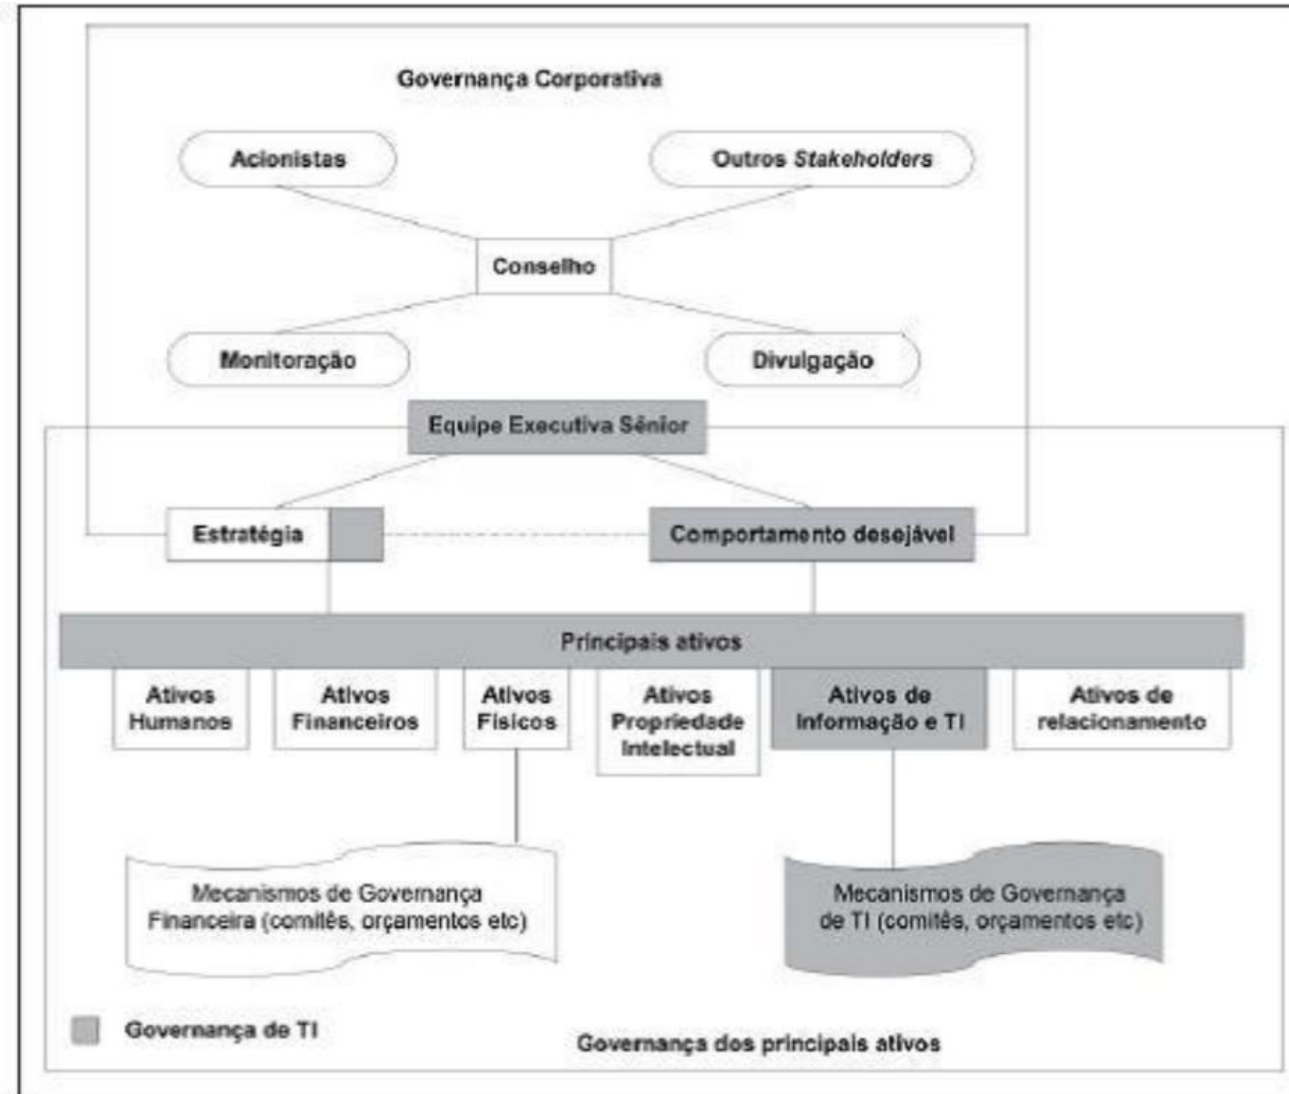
Governança Corporativa

Acionistas

Outros *Stakeholders*

Conselho

Monitoração

Divulgação

Equipe Executiva Sênior

Estratégia

Comportamento desejável

Principais ativos

Ativos Humanos

Ativos Financeiros

Ativos Físicos

Ativos Propriedade Intelectual

Ativos de Informação e TI

Ativos de relacionamento

Mecanismos de Governança Financeira (comitês, orçamentos etc)

Mecanismos de Governança de TI (comitês, orçamentos etc)

Governança de TI

Governança dos principais ativos